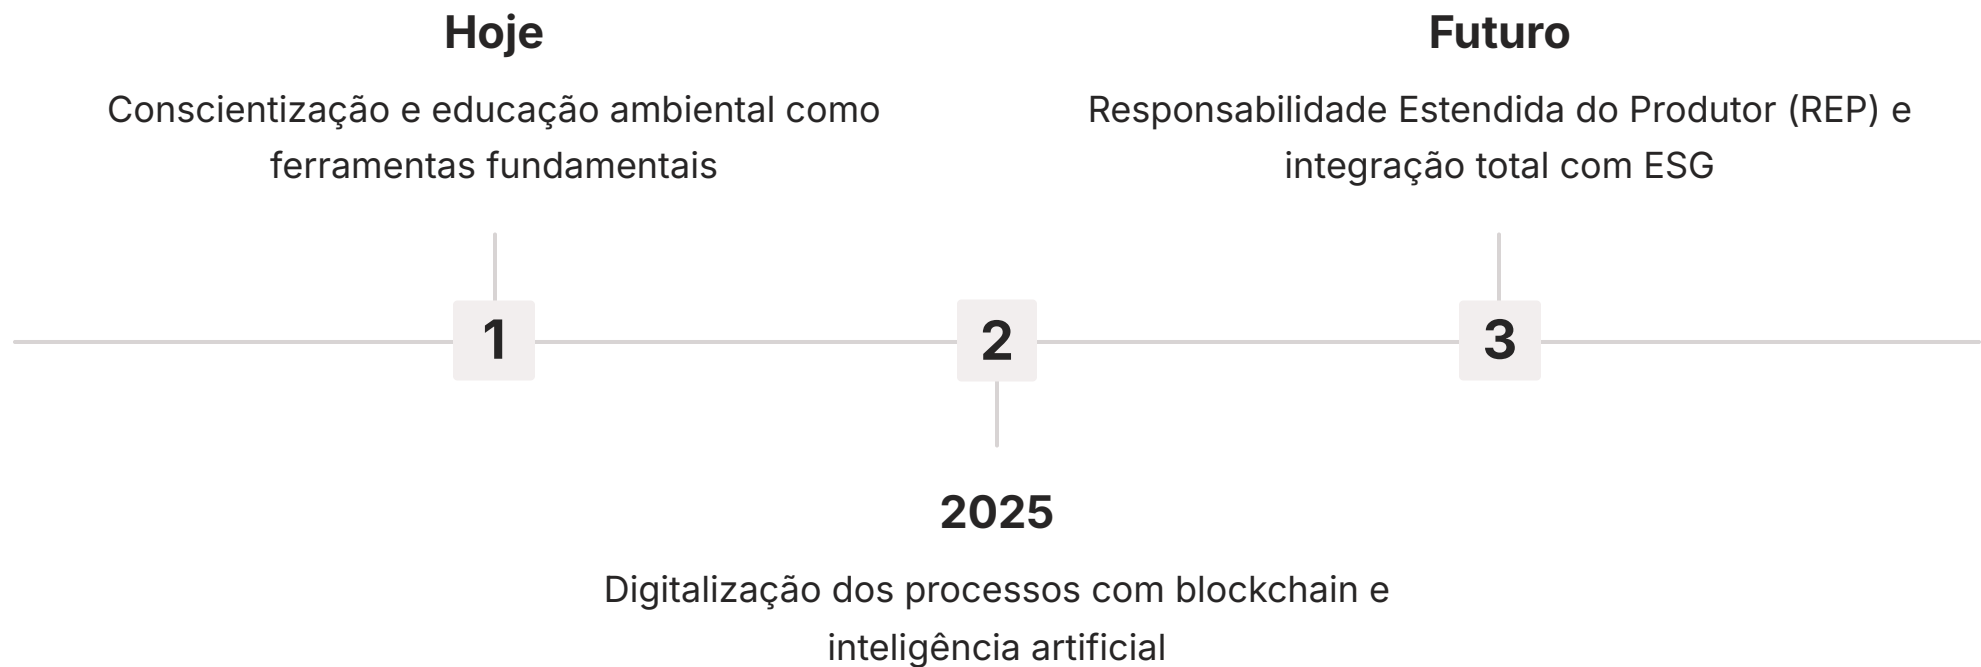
Hoje

Conscientização e educação ambiental como ferramentas fundamentais

Futuro

Responsabilidade Estendida do Produtor (REP) e integração total com ESG

1

2

3

2025

Digitalização dos processos com blockchain e inteligência artificial